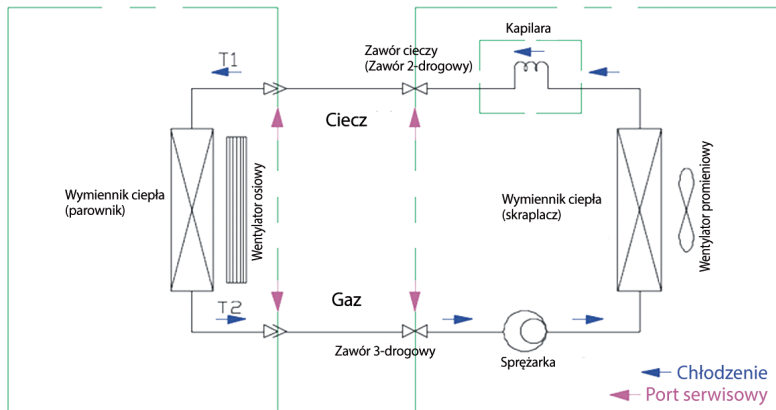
T1

Zawór cieczy
(Zawór 2-drogowy)

Kapilara

Ciecz

Wymiennik ciepła
(parownik)

Wentylator osiowy

Wymiennik ciepła
(skraplacz)

Wentylator promieniowy

T2

Gaz

Zawór 3-drogowy

Sprężarka

Chłodzenie

Port serwisowy